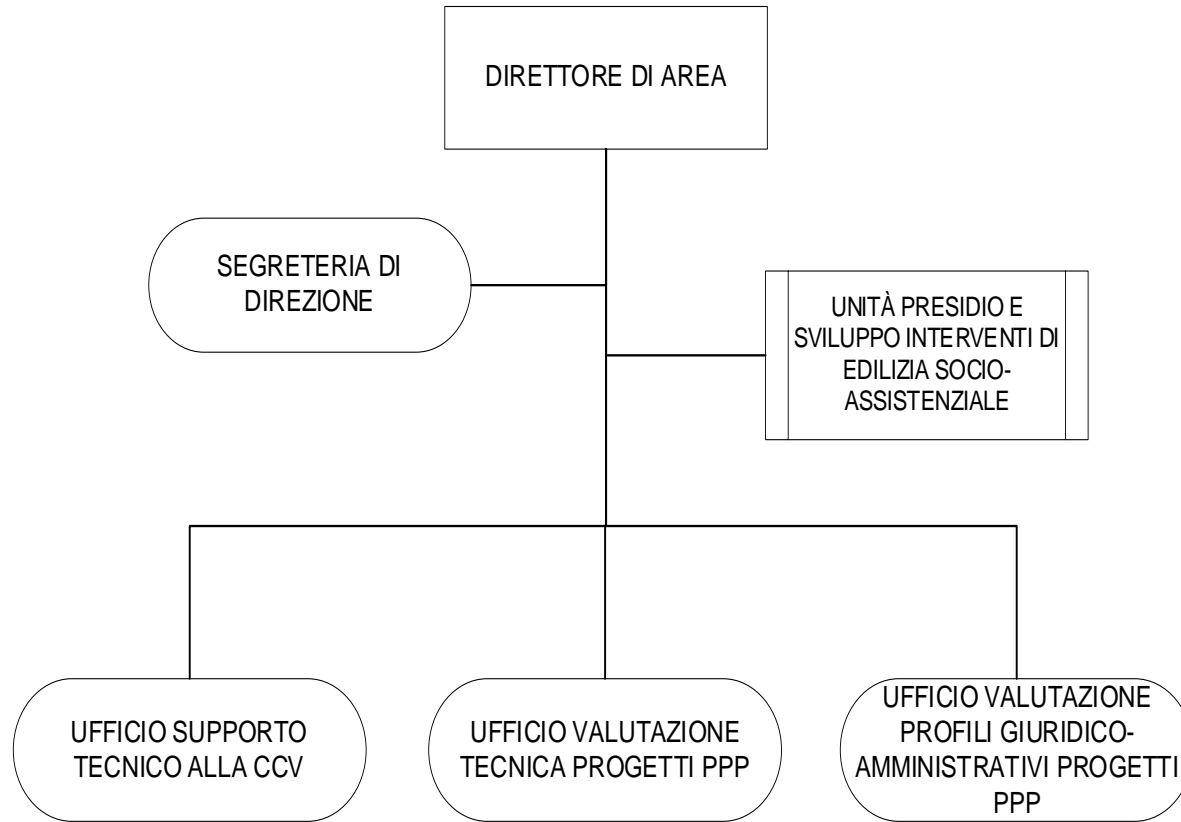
DIRETTORE DI AREA

SEGRETERIA DI DIREZIONE

UNITÀ PRESIDIO E SVILUPPO INTERVENTI DI EDILIZIA SOCIO-ASSISTENZIALE

UFFICIO SUPPORTO TECNICO ALLA CCV

UFFICIO VALUTAZIONE TECNICA PROGETTI PPP

UFFICIO VALUTAZIONE PROFILI GIURIDICO-AMMINISTRATIVI PROGETTI PPP